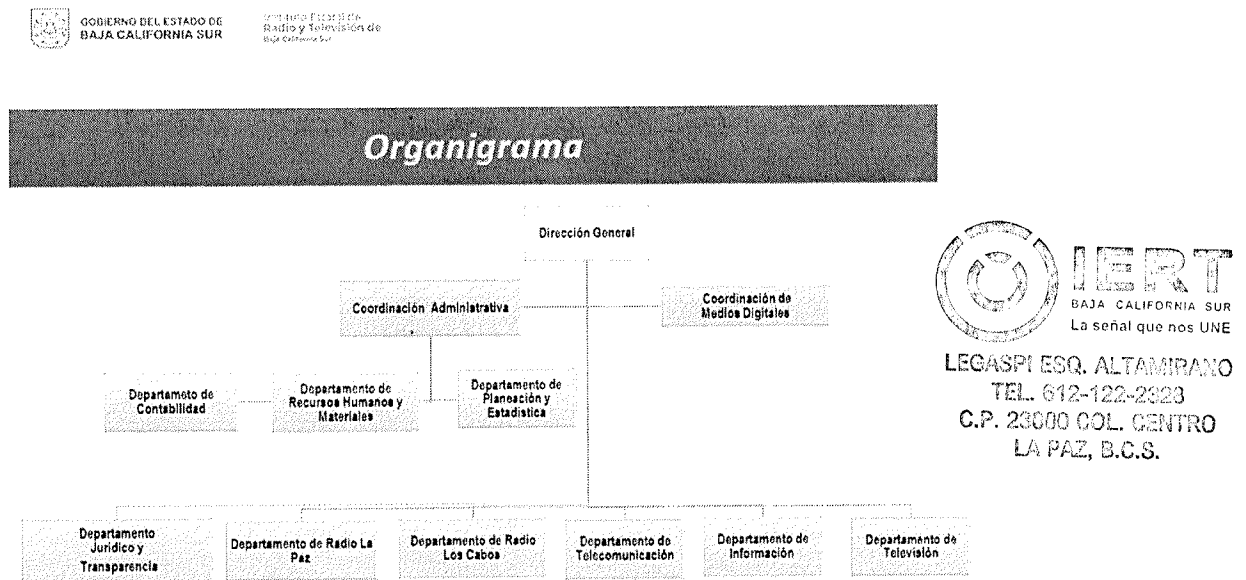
GOBIERNO DEL ESTADO DE BAJA CALIFORNIA SUR

Instituto Estatal de Radio y Televisión de Baja California Sur

Organigrama

Dirección General

Coordinación Administrativa

Coordinación de Medios Digitales

Departamoto de Contabilidad

Departamento de Recursos Humanos y Materiales

Departamento de Planeación y Estadística

Departamento Jurídico y Transparencia

Departamento de Radio La Paz

Departamento de Radio Los Cabos

Departamento de Telecomunicación

Departamento de Información

Departamento de Televisión

IERT
BAJA CALIFORNIA SUR
La señal que nos UNE

LEGASPI ESQ. ALTAMIRANO
TEL. 612-122-2323
C.P. 23000 COL. CENTRO
LA PAZ, B.C.S.